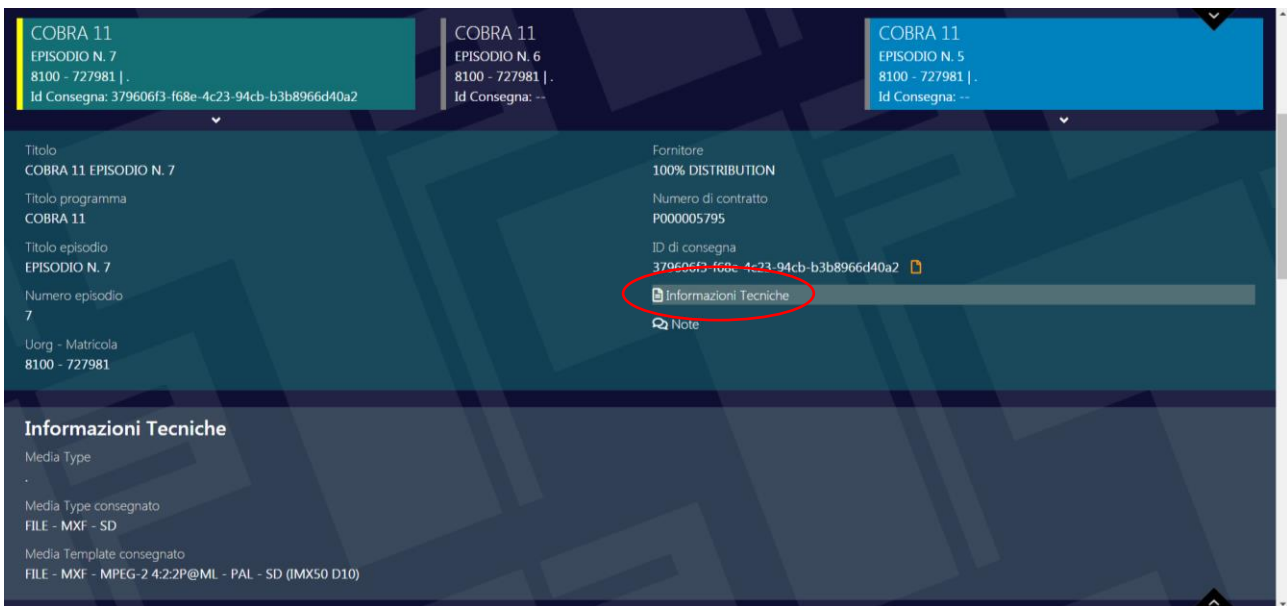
COBRA 11
EPISODIO N. 7
8100 - 727981 | .
Id Consegna: 379606f3-f68e-4c23-94cb-b3b8966d40a2

COBRA 11
EPISODIO N. 6
8100 - 727981 | .
Id Consegna: --

COBRA 11
EPISODIO N. 5
8100 - 727981 | .
Id Consegna: --

Titolo
COBRA 11 EPISODIO N. 7

Titolo programma
COBRA 11

Titolo episodio
EPISODIO N. 7

Numero episodio
7

Uorg - Matricola
8100 - 727981

Fornitore
100% DISTRIBUTION

Numero di contratto
P000005795

ID di consegna
379606f3-f68e-4c23-94cb-b3b8966d40a2

Informazioni Tecniche

Note

Informazioni Tecniche

Media Type
.

Media Type consegnato
FILE - MXF - SD

Media Template consegnato
FILE - MXF - MPEG-2 4:2:2P@ML - PAL - SD (IMX50 D10)